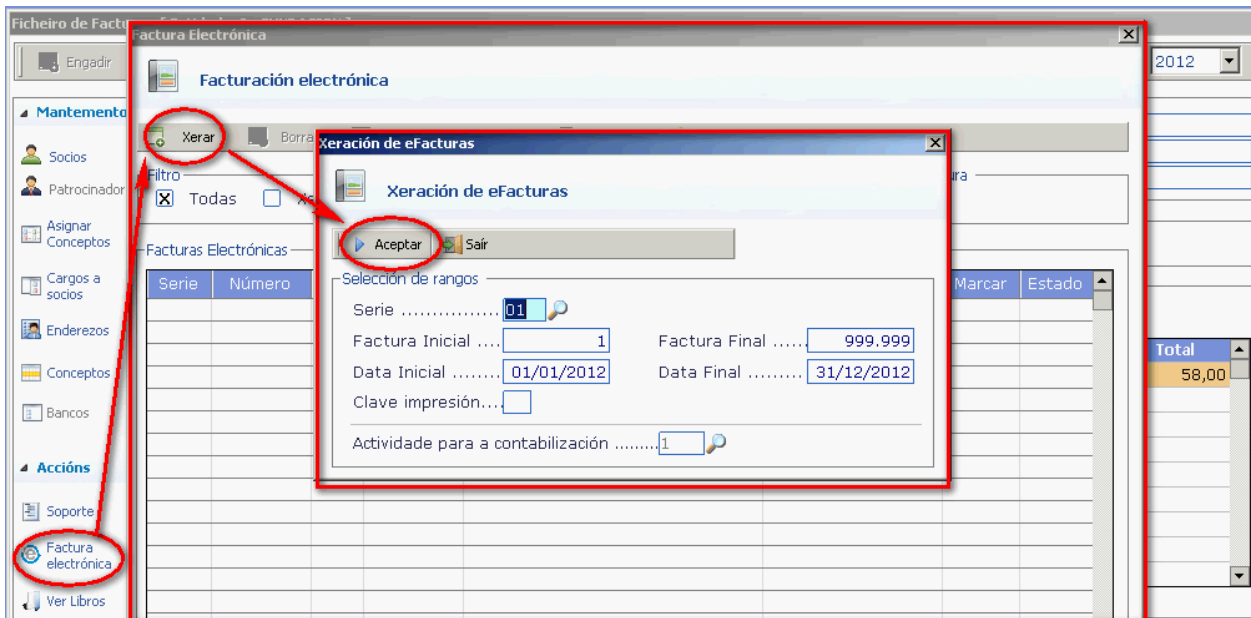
Ficheiro de Factu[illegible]

Engadir

Mantemento

Socios

Patrocinador

Asignar Conceptos

Cargos a socios

Enderezos

Conceptos

Bancos

Accións

Soporte

Factura electrónica

Ver Libros

2012

Total

58,00

Factura Electrónica

Facturación electrónica

Xerar

Borra

Filtro

Todas

Xe

ra

Facturas Electrónicas

| Serie | Número | Marcar | Estado |
|---|---|---|---|

Xeración de eFacturas

Xeración de eFacturas

Aceptar

Saír

Selección de rangos

Serie ................ 01

Factura Inicial .... 1

Factura Final ...... 999.999

Data Inicial ........ 01/01/2012

Data Final ......... 31/12/2012

Clave impresión....

Actividade para a contabilización ......... 1